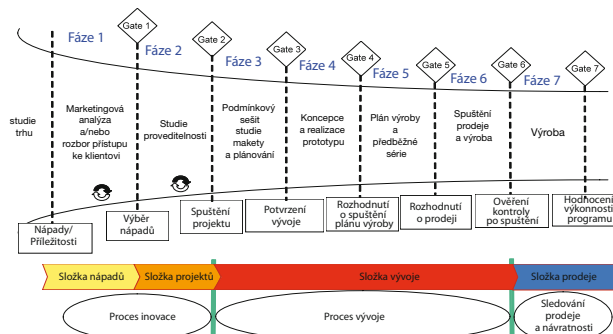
Gate 1
Gate 2
Gate 3
Gate 4
Gate 5
Gate 6
Gate 7

Fáze 1
Fáze 2
Fáze 3
Fáze 4
Fáze 5
Fáze 6
Fáze 7

studie trhu

Marketingová analýza a/nebo rozbor přístupu ke klientovi

Studie proveditelnosti

Podmínkový sešit studie makety a plánování

Koncepce a realizace prototypu

Plán výroby a předběžné série

Spuštění prodeje a výroba

Výroba

Nápady/ Příležitosti

Výběr nápadů

Spuštění projektu

Potvrzení vývoje

Rozhodnutí o spuštění plánu výroby

Rozhodnutí o prodeji

Ověření kontroly po spuštění

Hodnocení výkonnosti programu

Složka nápadů
Složka projektů
Složka vývoje
Složka prodeje

Proces inovace
Proces vývoje
Sledování prodeje a návratnosti